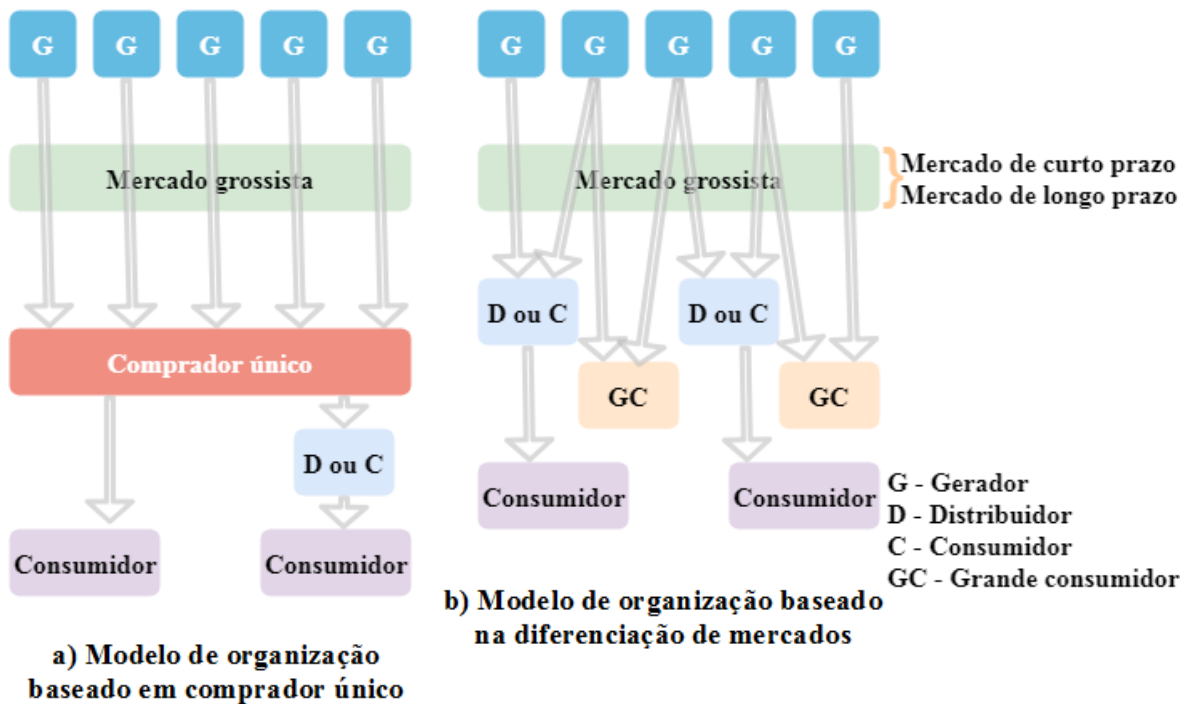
G G G G G

Mercado grossista

Comprador único

D ou C

Consumidor

Consumidor

a) Modelo de organização baseado em comprador único

G G G G G

Mercado grossista

Mercado de curto prazo
Mercado de longo prazo

D ou C

D ou C

GC

GC

Consumidor

Consumidor

G - Gerador
D - Distribuidor
C - Consumidor
GC - Grande consumidor

b) Modelo de organização baseado na diferenciação de mercados